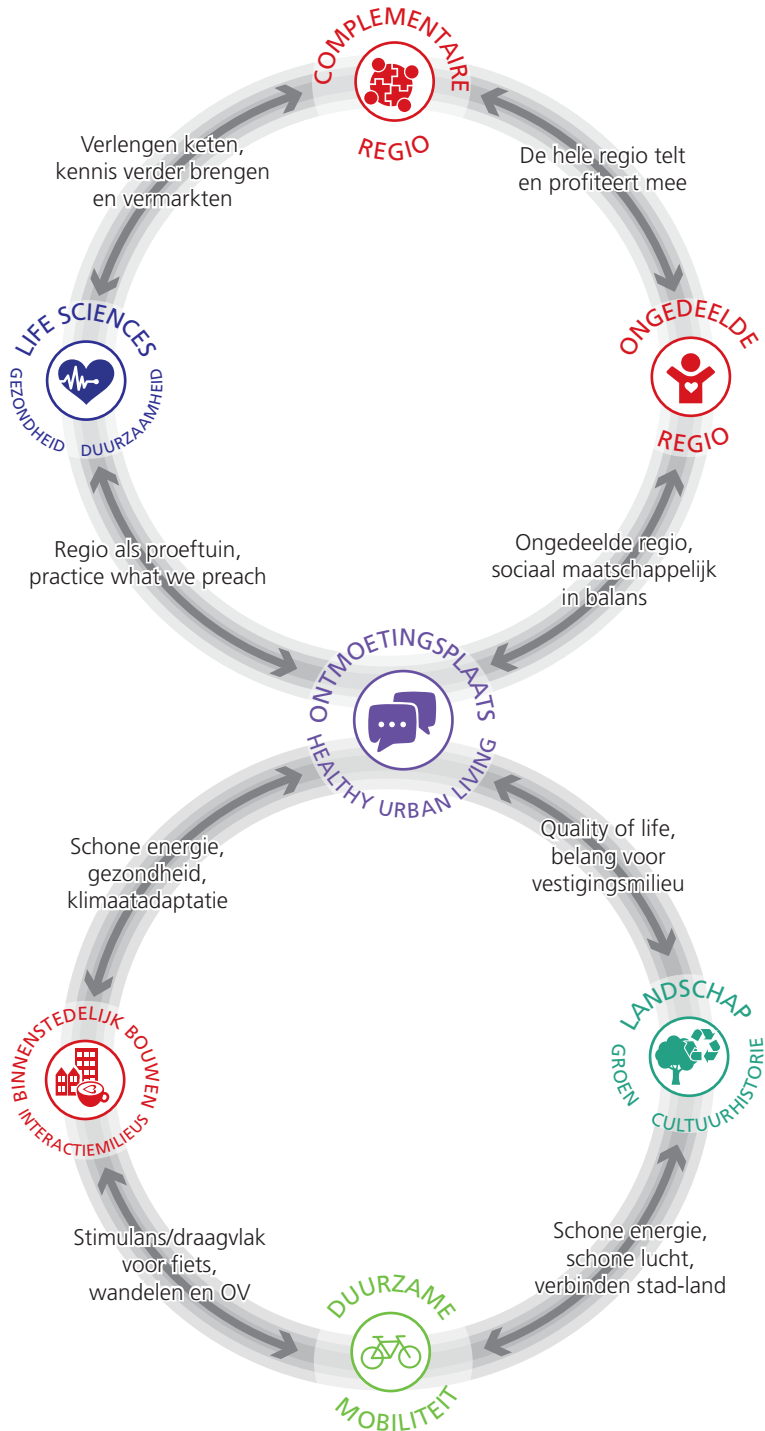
COMPLEMENTAIRE
REGIO

Verlengen keten, kennis verder brengen en vermarkten

De hele regio telt en profiteert mee

LIFE SCIENCES
GEZONDHEID DUURZAAMHEID

ONGEDEELDE
REGIO

Regio als proeftuin, practice what we preach

Ongedeelde regio, sociaal maatschappelijk in balans

ONTMOETINGSPLAATS
HEALTHY URBAN LIVING

Schone energie, gezondheid, klimaatadaptatie

Quality of life, belang voor vestigingsmilieu

BINNENSTEDELIJK BOUWEN
INTERACTIEMILIEUS

LANDSCHAP
GROEN CULTUURHISTORIE

Stimulans/draagvlak voor fiets, wandelen en OV

Schone energie, schone lucht, verbinden stad-land

DUURZAME
MOBILITEIT